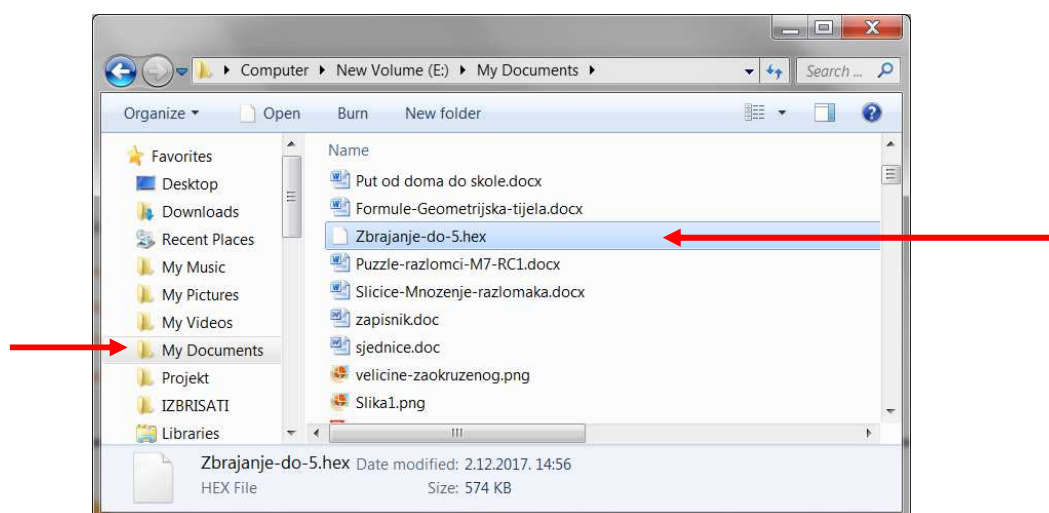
Computer ▸ New Volume (E:) ▸ My Documents ▸

Search ...

Organize ▾ Open Burn New folder

Favorites
Desktop
Downloads
Recent Places
My Music
My Pictures
My Videos
My Documents
Projekt
IZBRISATI
Libraries

Name
Put od doma do skole.docx
Formule-Geometrijska-tijela.docx
Zbrajanje-do-5.hex
Puzzle-razlomci-M7-RC1.docx
Slicice-Mnozenje-razlomaka.docx
zapisnik.doc
sjednice.doc
velicine-zaokruzenog.png
Slika1.png

Zbrajanje-do-5.hex Date modified: 2.12.2017. 14:56
HEX File Size: 574 KB